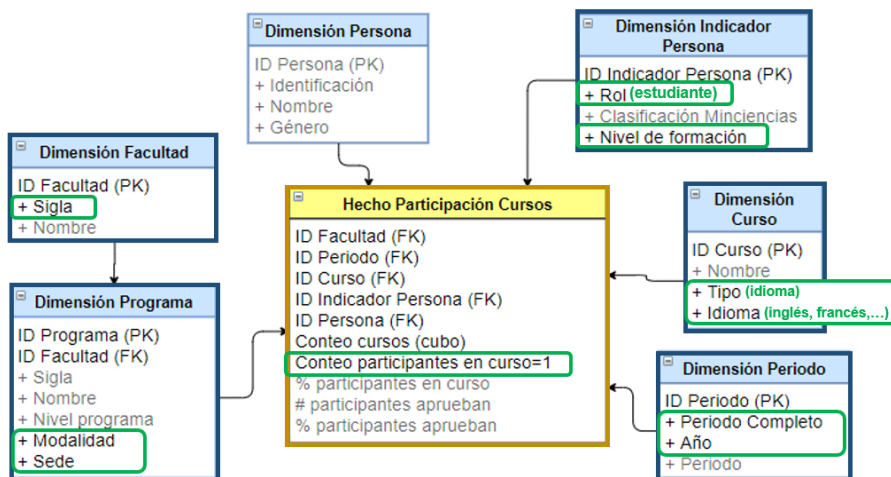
Dimensión Persona
ID Persona (PK)
+ Identificación
+ Nombre
+ Género

Dimensión Indicador Persona
ID Indicador Persona (PK)
+ Rol (estudiante)
+ Clasificación Minciencias
+ Nivel de formación

Dimensión Facultad
ID Facultad (PK)
+ Sigla
+ Nombre

Hecho Participación Cursos
ID Facultad (FK)
ID Periodo (FK)
ID Curso (FK)
ID Indicador Persona (FK)
ID Persona (FK)
Conteo cursos (cubo)
Conteo participantes en curso=1
% participantes en curso
# participantes aprueban
% participantes aprueban

Dimensión Curso
ID Curso (PK)
+ Nombre
+ Tipo (idioma)
+ Idioma (inglés, francés,...)

Dimensión Programa
ID Programa (PK)
ID Facultad (FK)
+ Sigla
+ Nombre
+ Nivel programa
+ Modalidad
+ Sede

Dimensión Periodo
ID Periodo (PK)
+ Periodo Completo
+ Año
+ Periodo